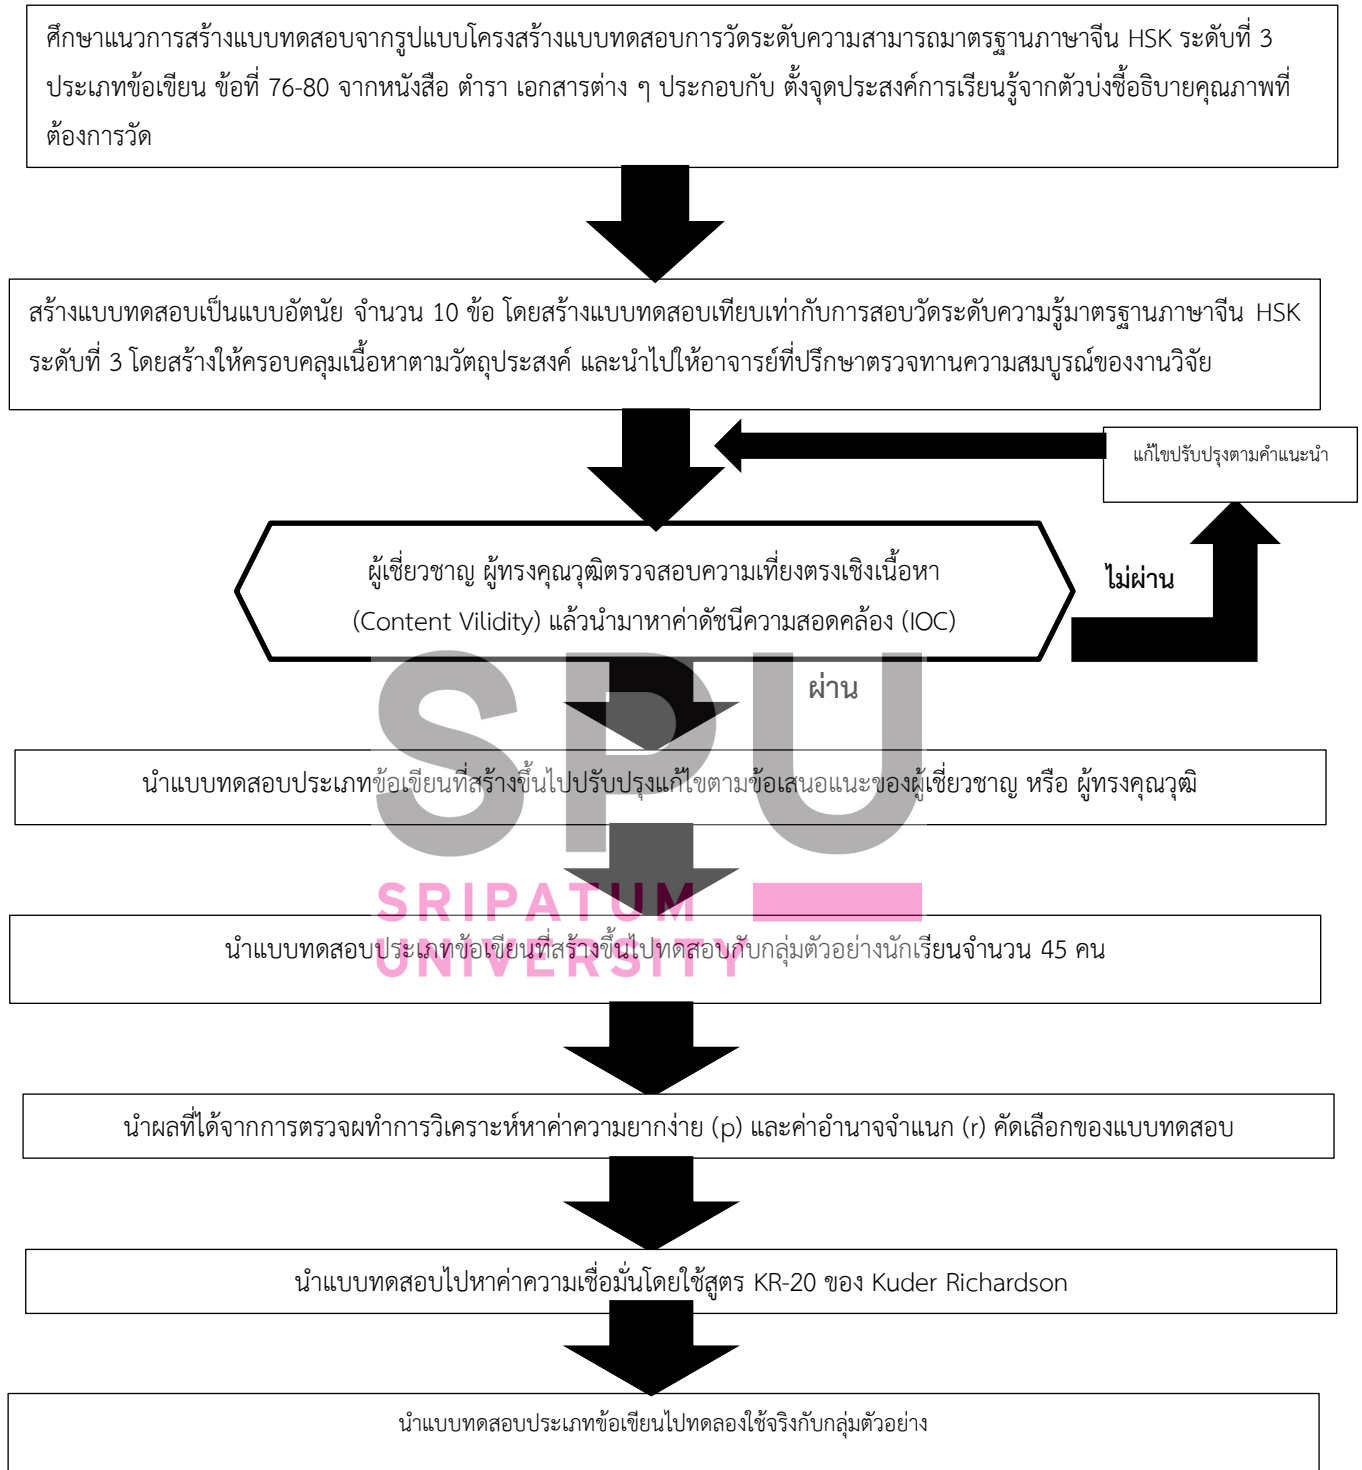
ศึกษาแนวการสร้างแบบทดสอบจากรูปแบบโครงสร้างแบบทดสอบการวัดระดับความสามารถมาตรฐานภาษาจีน HSK ระดับที่ 3 ประเภทข้อเขียน ข้อที่ 76-80 จากหนังสือ ตำรา เอกสารต่าง ๆ ประกอบกับ ตั้งจุดประสงค์การเรียนรู้จากตัวบ่งชี้อธิบายคุณภาพที่ต้องการวัด

สร้างแบบทดสอบเป็นแบบอัตนัย จำนวน 10 ข้อ โดยสร้างแบบทดสอบเทียบเท่ากับการสอบวัดระดับความรู้มาตรฐานภาษาจีน HSK ระดับที่ 3 โดยสร้างให้ครอบคลุมเนื้อหาตามวัตถุประสงค์ และนำไปให้อาจารย์ที่ปรึกษาตรวจทานความสมบูรณ์ของงานวิจัย

แก้ไขปรับปรุงตามคำแนะนำ

ผู้เชี่ยวชาญ ผู้ทรงคุณวุฒิตรวจสอบความเที่ยงตรงเชิงเนื้อหา (Content Vilidity) แล้วนำมาหาค่าดัชนีความสอดคล้อง (IOC)

ไม่ผ่าน

ผ่าน

SPU
SRIPATUM
UNIVERSITY

นำแบบทดสอบประเภทข้อเขียนที่สร้างขึ้นไปปรับปรุงแก้ไขตามข้อเสนอแนะของผู้เชี่ยวชาญ หรือ ผู้ทรงคุณวุฒิ

นำแบบทดสอบประเภทข้อเขียนที่สร้างขึ้นไปทดสอบกับกลุ่มตัวอย่างนักเรียนจำนวน 45 คน

นำผลที่ได้จากการตรวจผทำการวิเคราะห์หาค่าความยากง่าย (p) และค่าอำนาจจำแนก (r) คัดเลือกของแบบทดสอบ

นำแบบทดสอบไปหาค่าความเชื่อมั่นโดยใช้สูตร KR-20 ของ Kuder Richardson

นำแบบทดสอบประเภทข้อเขียนไปทดลองใช้จริงกับกลุ่มตัวอย่าง